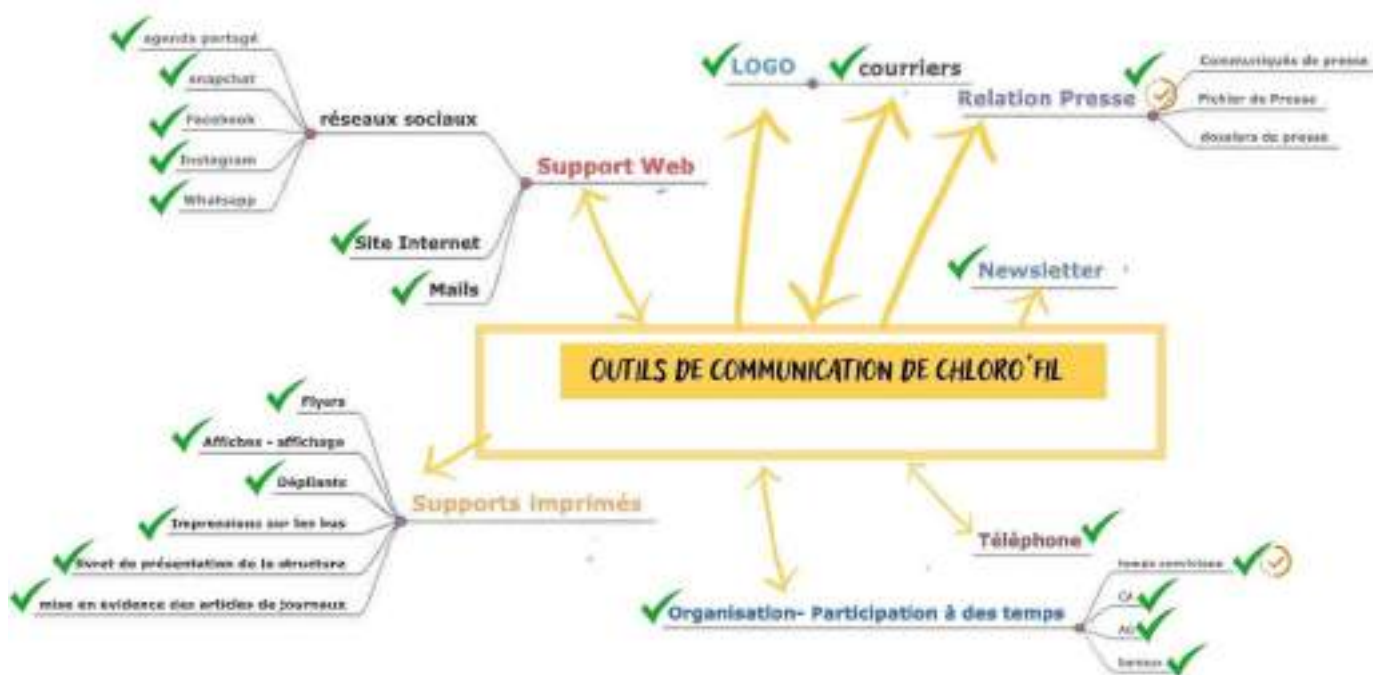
OUTILS DE COMMUNICATION DE CHLORO'FIL

Support Web

réseaux sociaux

agenda partagé

snapchat

Facebook

Instagram

Whatsapp

Site Internet

Mails

LOGO

courriers

Relation Presse

Communiqués de presse

Fichier de Presse

dossiers de presse

Newsletter

Supports imprimés

Flyers

Affiches - affichage

Dépliants

Impressions sur les bus

livret de présentation de la structure

mise en evidence des articles de journaux

Téléphone

Organisation- Participation à des temps

temps conviviaux

CA

AG

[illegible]